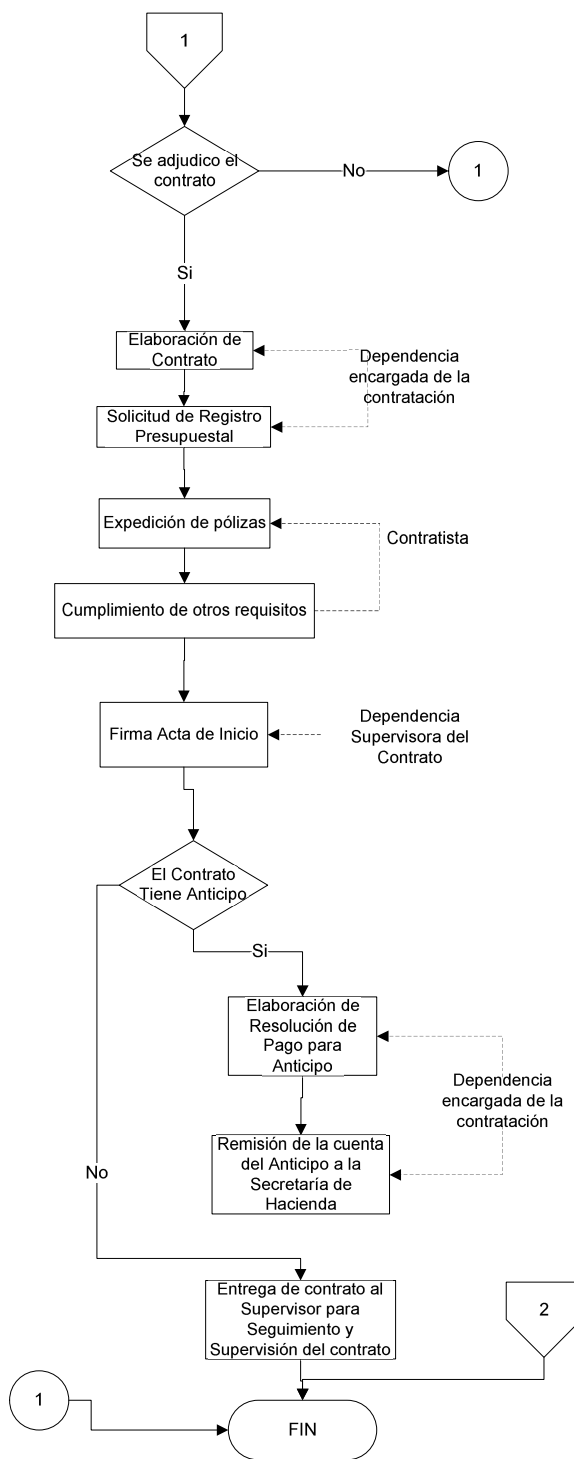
1

Se adjudico el contrato

No

1

Si

Elaboración de Contrato

Dependencia encargada de la contratación

Solicitud de Registro Presupuestal

Expedición de pólizas

Contratista

Cumplimiento de otros requisitos

Firma Acta de Inicio

Dependencia Supervisora del Contrato

El Contrato Tiene Anticipo

Si

Elaboración de Resolución de Pago para Anticipo

Dependencia encargada de la contratación

Remisión de la cuenta del Anticipo a la Secretaría de Hacienda

No

Entrega de contrato al Supervisor para Seguimiento y Supervisión del contrato

2

1

FIN